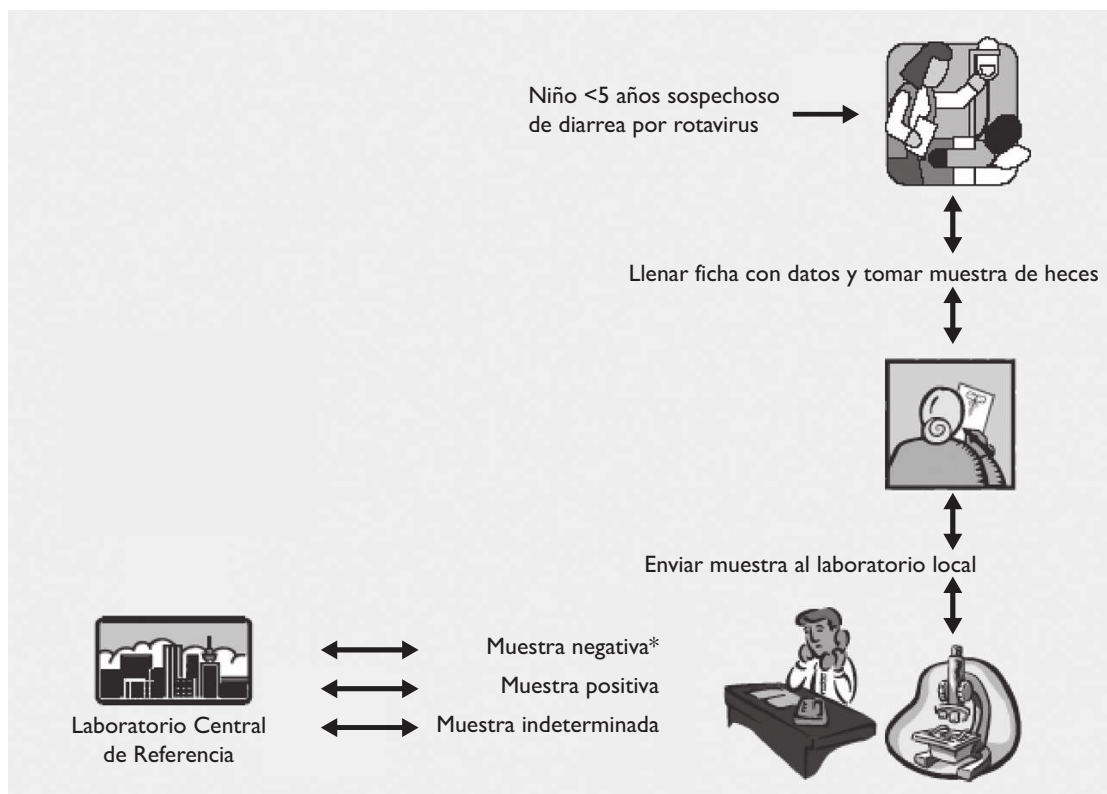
Niño <5 años sospechoso de diarrea por rotavirus

Llenar ficha con datos y tomar muestra de heces

Enviar muestra al laboratorio local

Muestra negativa*

Muestra positiva

Muestra indeterminada

Laboratorio Central de Referencia